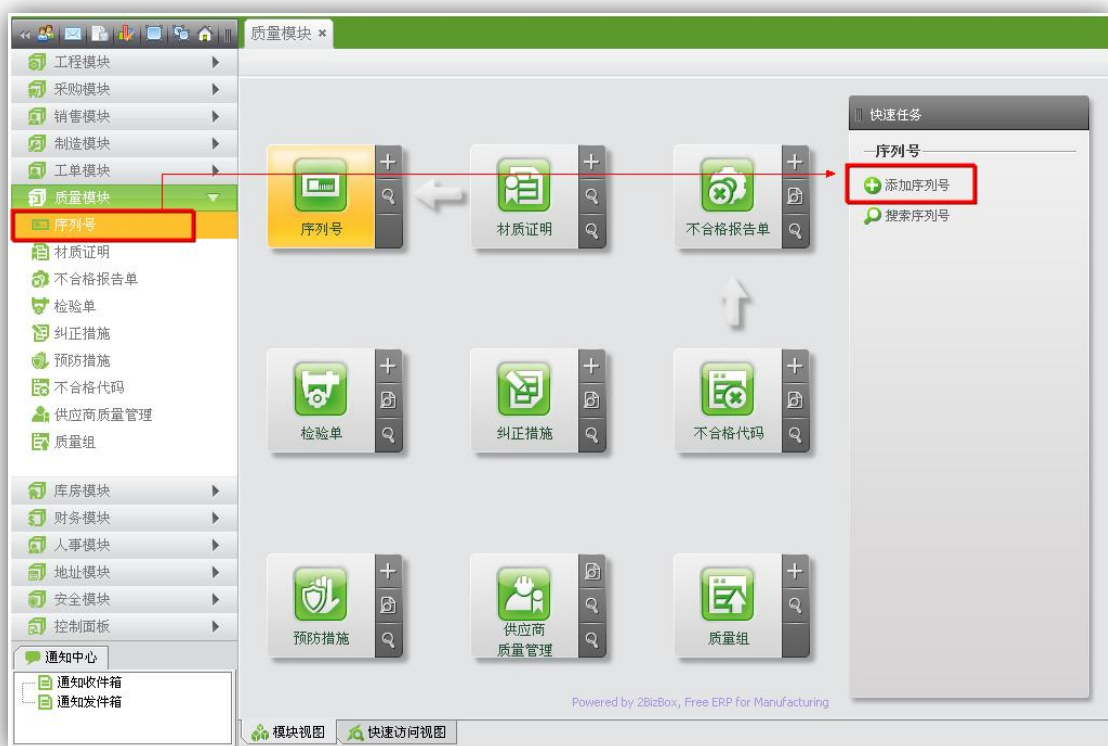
工程模块
采购模块
销售模块
制造模块
工单模块
质量模块
序列号
材质证明
不合格报告单
检验单
纠正措施
预防措施
不合格代码
供应商质量管理
质量组
库房模块
财务模块
人事模块
地址模块
安全模块
控制面板
通知中心
通知收件箱
通知发件箱

质量模块 ×

序列号
材质证明
不合格报告单
检验单
纠正措施
不合格代码
预防措施
供应商质量管理
质量组

快速任务
序列号
添加序列号
搜索序列号

Powered by 2BizBox, Free ERP for Manufacturing

模块视图
快速访问视图